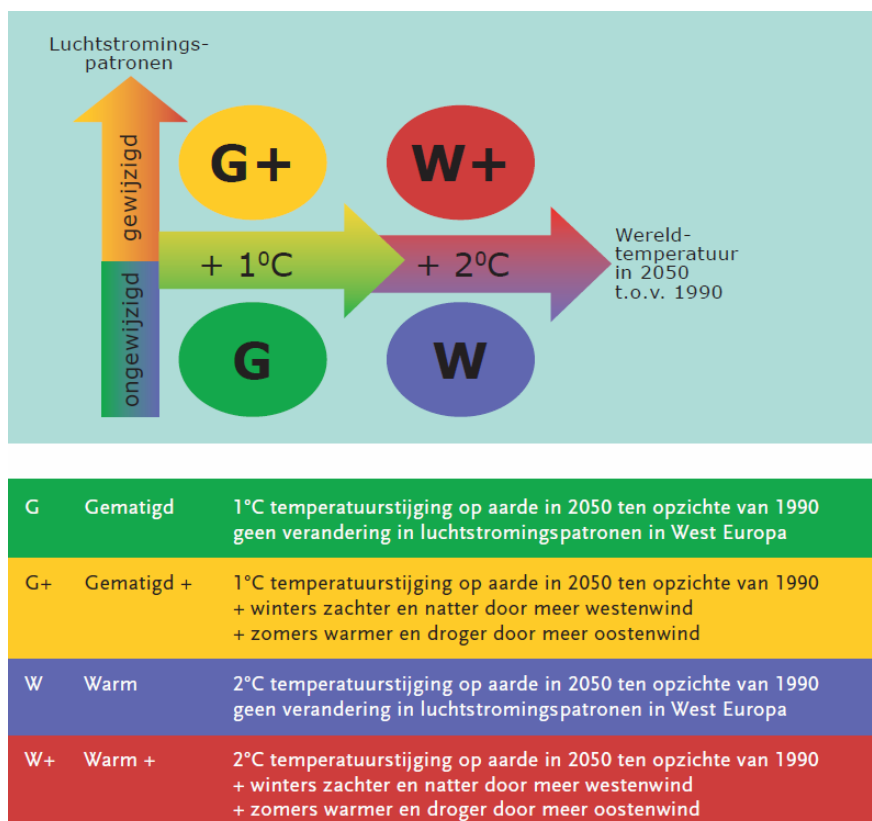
Luchtstromingspatronen

gewijzigd

ongewijzigd

G+

W+

+ 1$^0$C

+ 2$^0$C

Wereld-temperatuur in 2050 t.o.v. 1990

G

W

| G | Gematigd | 1°C temperatuurstijging op aarde in 2050 ten opzichte van 1990 geen verandering in luchtstromingspatronen in West Europa |
|---|---|---|
| G+ | Gematigd + | 1°C temperatuurstijging op aarde in 2050 ten opzichte van 1990 + winters zachter en natter door meer westenwind + zomers warmer en droger door meer oostenwind |
| W | Warm | 2°C temperatuurstijging op aarde in 2050 ten opzichte van 1990 geen verandering in luchtstromingspatronen in West Europa |
| W+ | Warm + | 2°C temperatuurstijging op aarde in 2050 ten opzichte van 1990 + winters zachter en natter door meer westenwind + zomers warmer en droger door meer oostenwind |